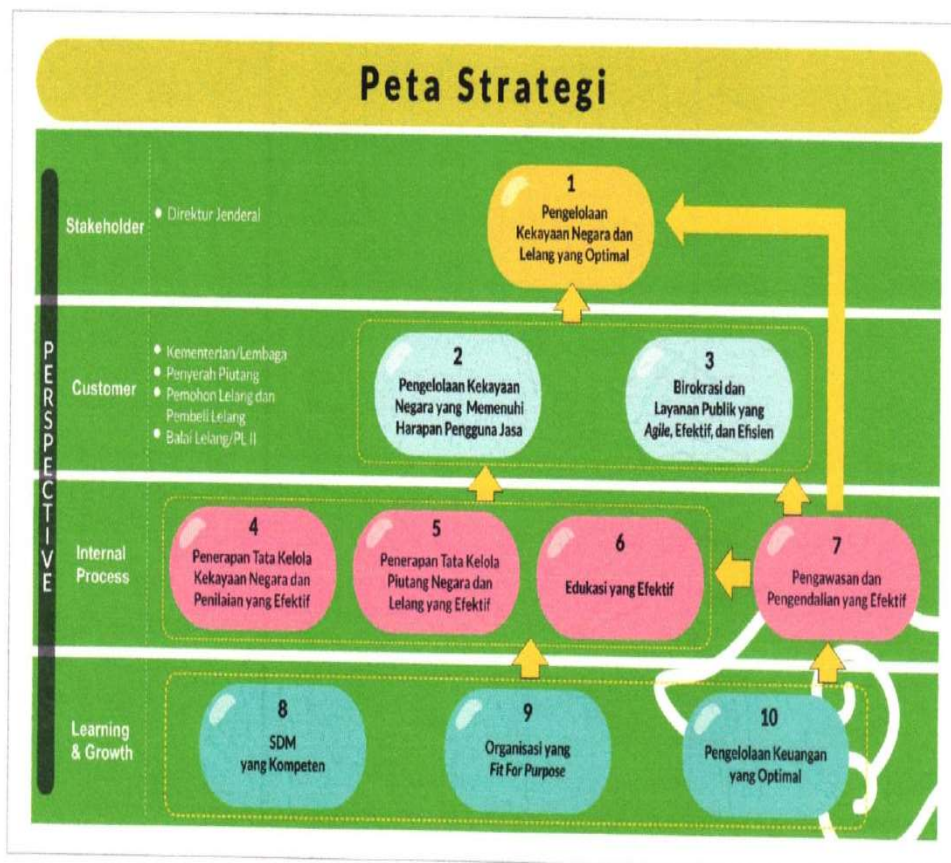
Peta Strategi

PERSPECTIVE

Stakeholder
• Direktur Jenderal

1
Pengelolaan Kekayaan Negara dan Lelang yang Optimal

Customer
• Kementerian/Lembaga
• Penyerah Piutang
• Pemohon Lelang dan Pembeli Lelang
• Balai Lelang/PL II

2
Pengelolaan Kekayaan Negara yang Memenuhi Harapan Pengguna Jasa

3
Birokrasi dan Layanan Publik yang *Agile*, Efektif, dan Efisien

Internal Process

4
Penerapan Tata Kelola Kekayaan Negara dan Penilaian yang Efektif

5
Penerapan Tata Kelola Piutang Negara dan Lelang yang Efektif

6
Edukasi yang Efektif

7
Pengawasan dan Pengendalian yang Efektif

Learning & Growth

8
SDM yang Kompeten

9
Organisasi yang *Fit For Purpose*

10
Pengelolaan Keuangan yang Optimal